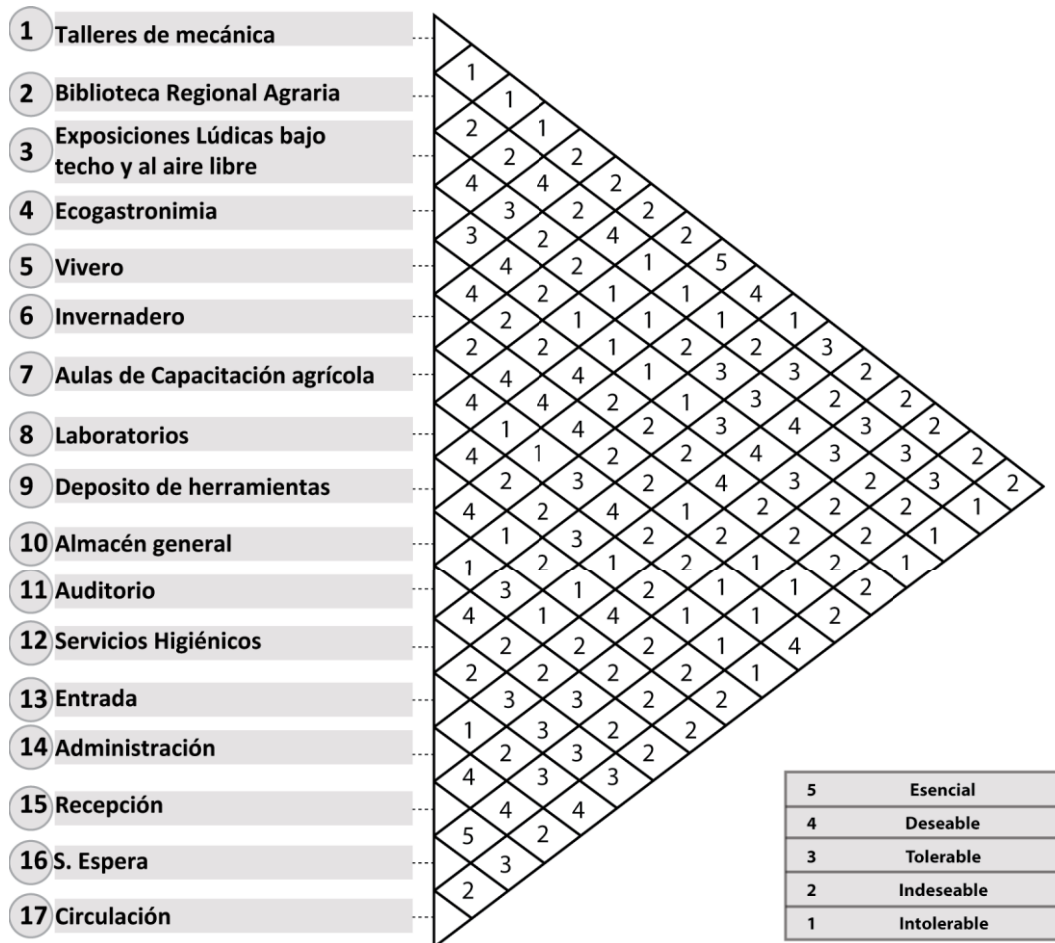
1 Talleres de mecánica
2 Biblioteca Regional Agraria
3 Exposiciones Lúdicas bajo techo y al aire libre
4 Ecogastronimia
5 Vivero
6 Invernadero
7 Aulas de Capacitación agrícola
8 Laboratorios
9 Deposito de herramientas
10 Almacén general
11 Auditorio
12 Servicios Higiénicos
13 Entrada
14 Administración
15 Recepción
16 S. Espera
17 Circulación

1
1
2 1
2 2
4 4 2
3 2 2
3 2 4 2
4 2 1 5
4 2 1 1 4
2 1 1 1 1
2 2 1 2 2 3
4 4 1 3 3 2
4 4 2 1 3 2 2
1 4 2 3 4 3 2
4 1 2 2 4 3 3 2
2 3 2 4 3 2 3 2
4 2 4 1 2 2 2 1
1 3 2 2 2 2 1
1 2 1 2 1 2 1
3 1 2 1 1 2
4 1 4 1 1 2
2 2 2 1 4
2 2 2 2 1
3 3 2 2
1 3 2 2
2 3 2
4 3 3
4 4
5 2
3
2

| 5 | Esencial |
|---|---|
| 4 | Deseable |
| 3 | Tolerable |
| 2 | Indeseable |
| 1 | Intolerable |